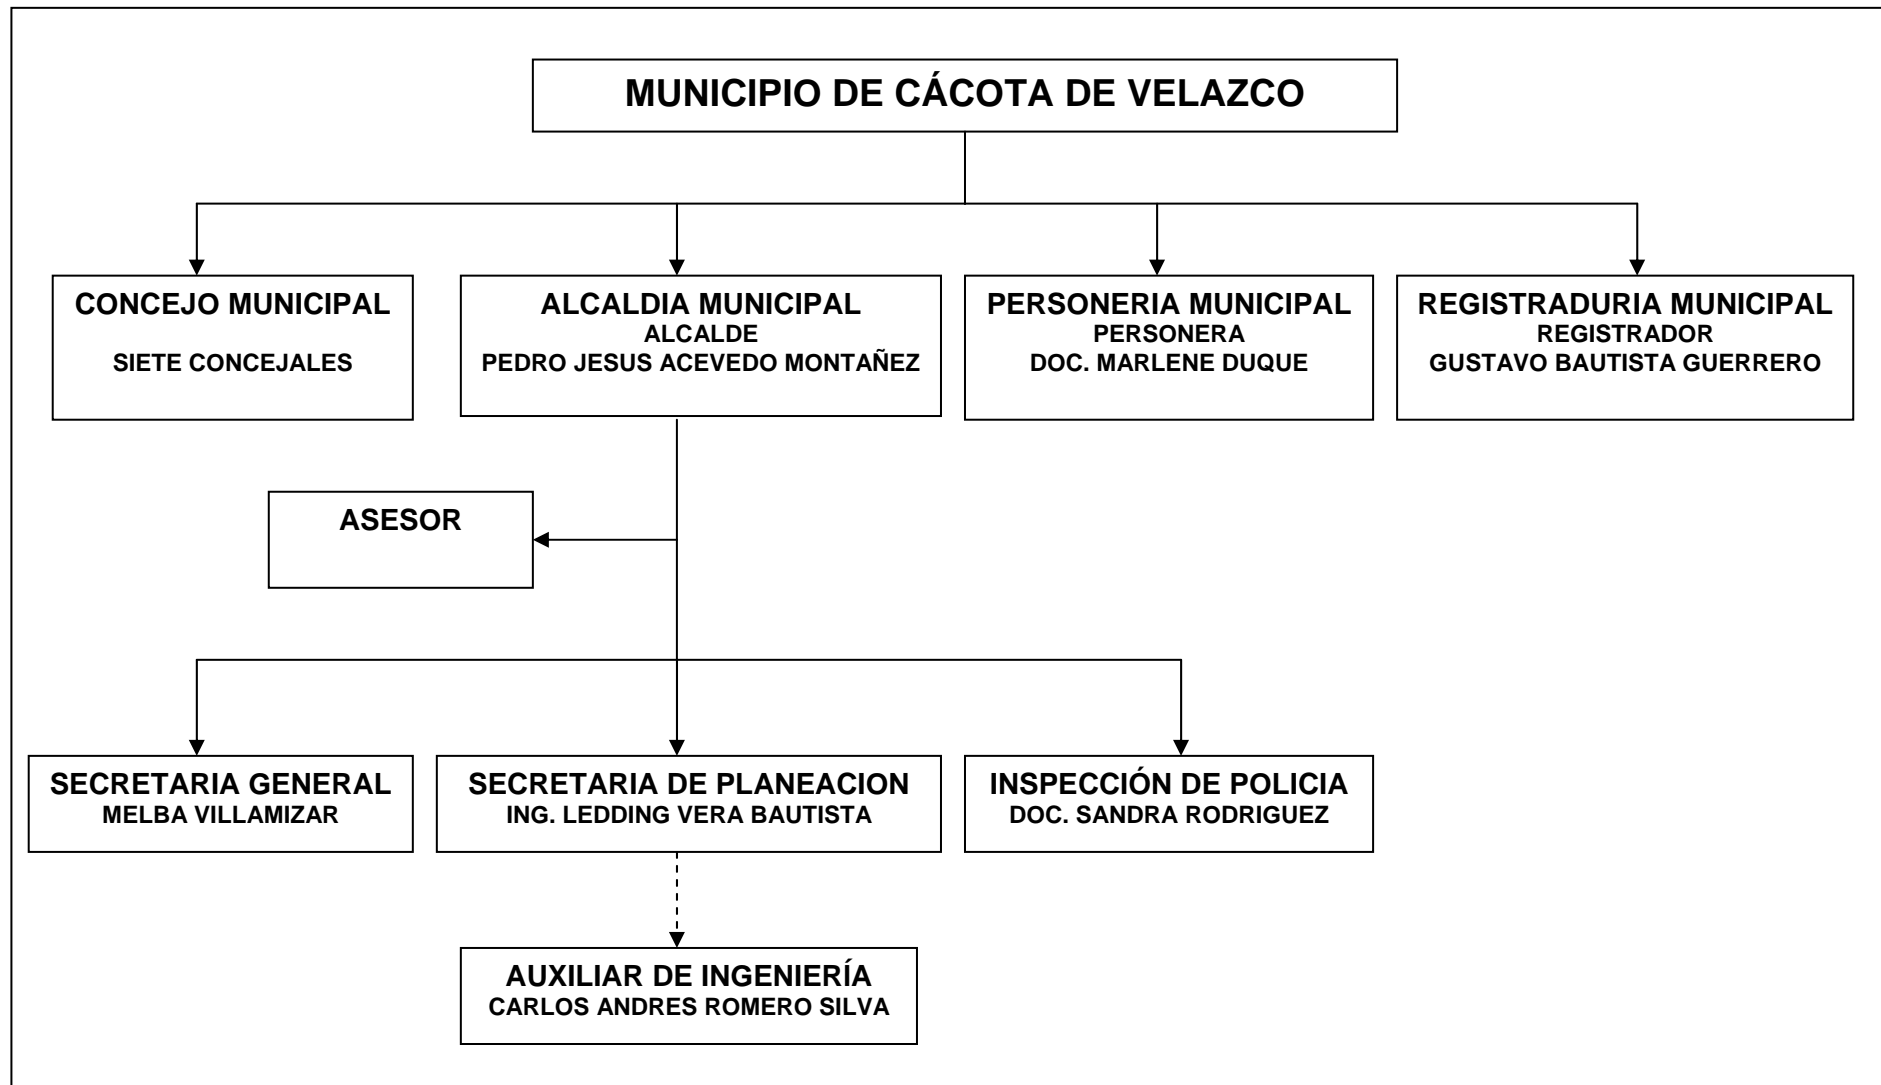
MUNICIPIO DE CÁCOTA DE VELAZCO

CONCEJO MUNICIPAL
SIETE CONCEJALES

ALCALDIA MUNICIPAL
ALCALDE
PEDRO JESUS ACEVEDO MONTAÑEZ

PERSONERIA MUNICIPAL
PERSONERA
DOC. MARLENE DUQUE

REGISTRADURIA MUNICIPAL
REGISTRADOR
GUSTAVO BAUTISTA GUERRERO

ASESOR

SECRETARIA GENERAL
MELBA VILLAMIZAR

SECRETARIA DE PLANEACION
ING. LEDDING VERA BAUTISTA

INSPECCIÓN DE POLICIA
DOC. SANDRA RODRIGUEZ

AUXILIAR DE INGENIERÍA
CARLOS ANDRES ROMERO SILVA